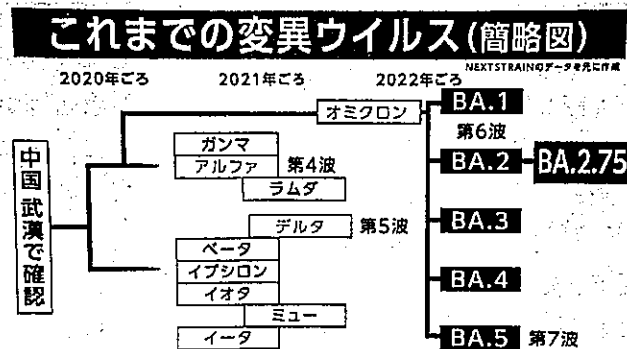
これまでの変異ウイルス(簡略図)

NEXTSTRAINのデータを元に作成

2020年ごろ　2021年ごろ　2022年ごろ

中国武漢で確認

オミクロン

BA.1

第6波

BA.2

BA.2.75

BA.3

BA.4

BA.5

第7波

ガンマ

アルファ

第4波

ラムダ

デルタ

第5波

ベータ

イプシロン

イオタ

ミュー

イータ